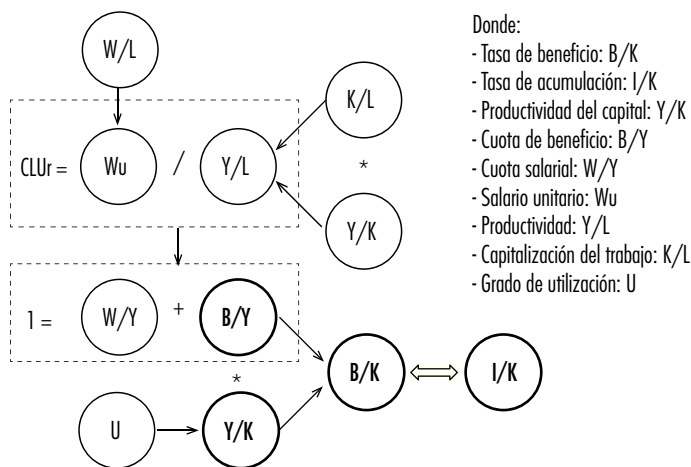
W/L

K/L

CLUr = Wu / Y/L

*

Y/K

1 = W/Y + B/Y

*

B/K ⟺ I/K

U → Y/K

Donde:
- Tasa de beneficio: B/K
- Tasa de acumulación: I/K
- Productividad del capital: Y/K
- Cuota de beneficio: B/Y
- Cuota salarial: W/Y
- Salario unitario: Wu
- Productividad: Y/L
- Capitalización del trabajo: K/L
- Grado de utilización: U